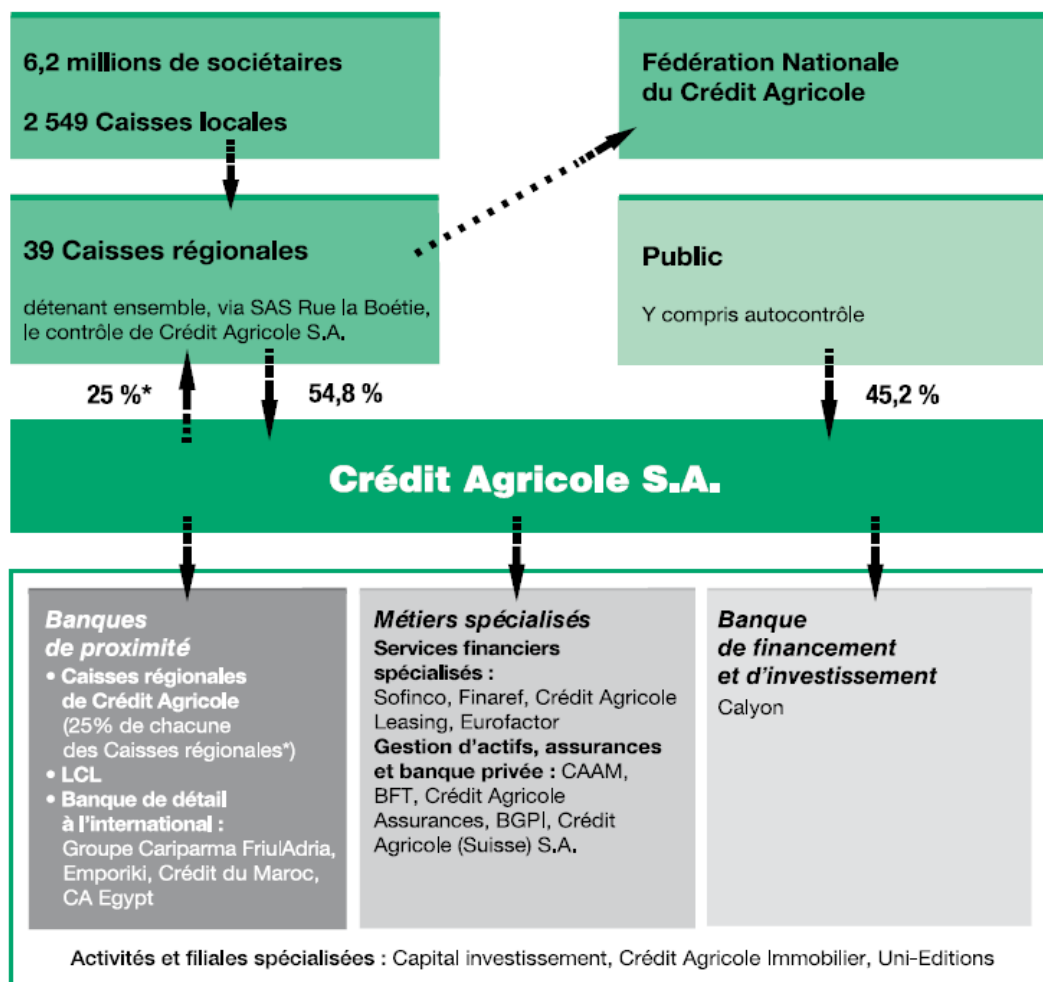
6,2 millions de sociétaires

2 549 Caisses locales

Fédération Nationale du Crédit Agricole

39 Caisses régionales

détenant ensemble, via SAS Rue la Boétie, le contrôle de Crédit Agricole S.A.

Public

Y compris autocontrôle

25 %*

54,8 %

45,2 %

Crédit Agricole S.A.

Banques de proximité
• Caisses régionales de Crédit Agricole (25% de chacune des Caisses régionales*)
• LCL
• Banque de détail à l'international : Groupe Cariparma FriulAdria, Emporiki, Crédit du Maroc, CA Egypt

Métiers spécialisés
Services financiers spécialisés : Sofinco, Finaref, Crédit Agricole Leasing, Eurofactor
Gestion d'actifs, assurances et banque privée : CAAM, BFT, Crédit Agricole Assurances, BGPI, Crédit Agricole (Suisse) S.A.

Banque de financement et d'investissement
Calyon

Activités et filiales spécialisées : Capital investissement, Crédit Agricole Immobilier, Uni-Editions